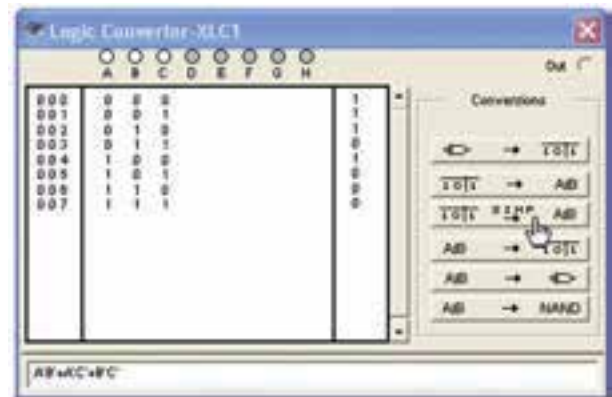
Logic Converter-XLC1

A B C D E F G H

Out

| | A | B | C | |
|---|---|---|---|---|
| 000 | 0 | 0 | 0 | 1 |
| 001 | 0 | 0 | 1 | 1 |
| 002 | 0 | 1 | 0 | 1 |
| 003 | 0 | 1 | 1 | 0 |
| 004 | 1 | 0 | 0 | 1 |
| 005 | 1 | 0 | 1 | 0 |
| 006 | 1 | 1 | 0 | 0 |
| 007 | 1 | 1 | 1 | 0 |

Conversions

→ $\overline{1}0\overline{1}1$

$\overline{1}0\overline{1}1$ → AlB

$\overline{1}0\overline{1}1$ SIMP AlB

AlB → $\overline{1}0\overline{1}1$

AlB →

AlB → NAND

A'B'+A'C'+B'C'